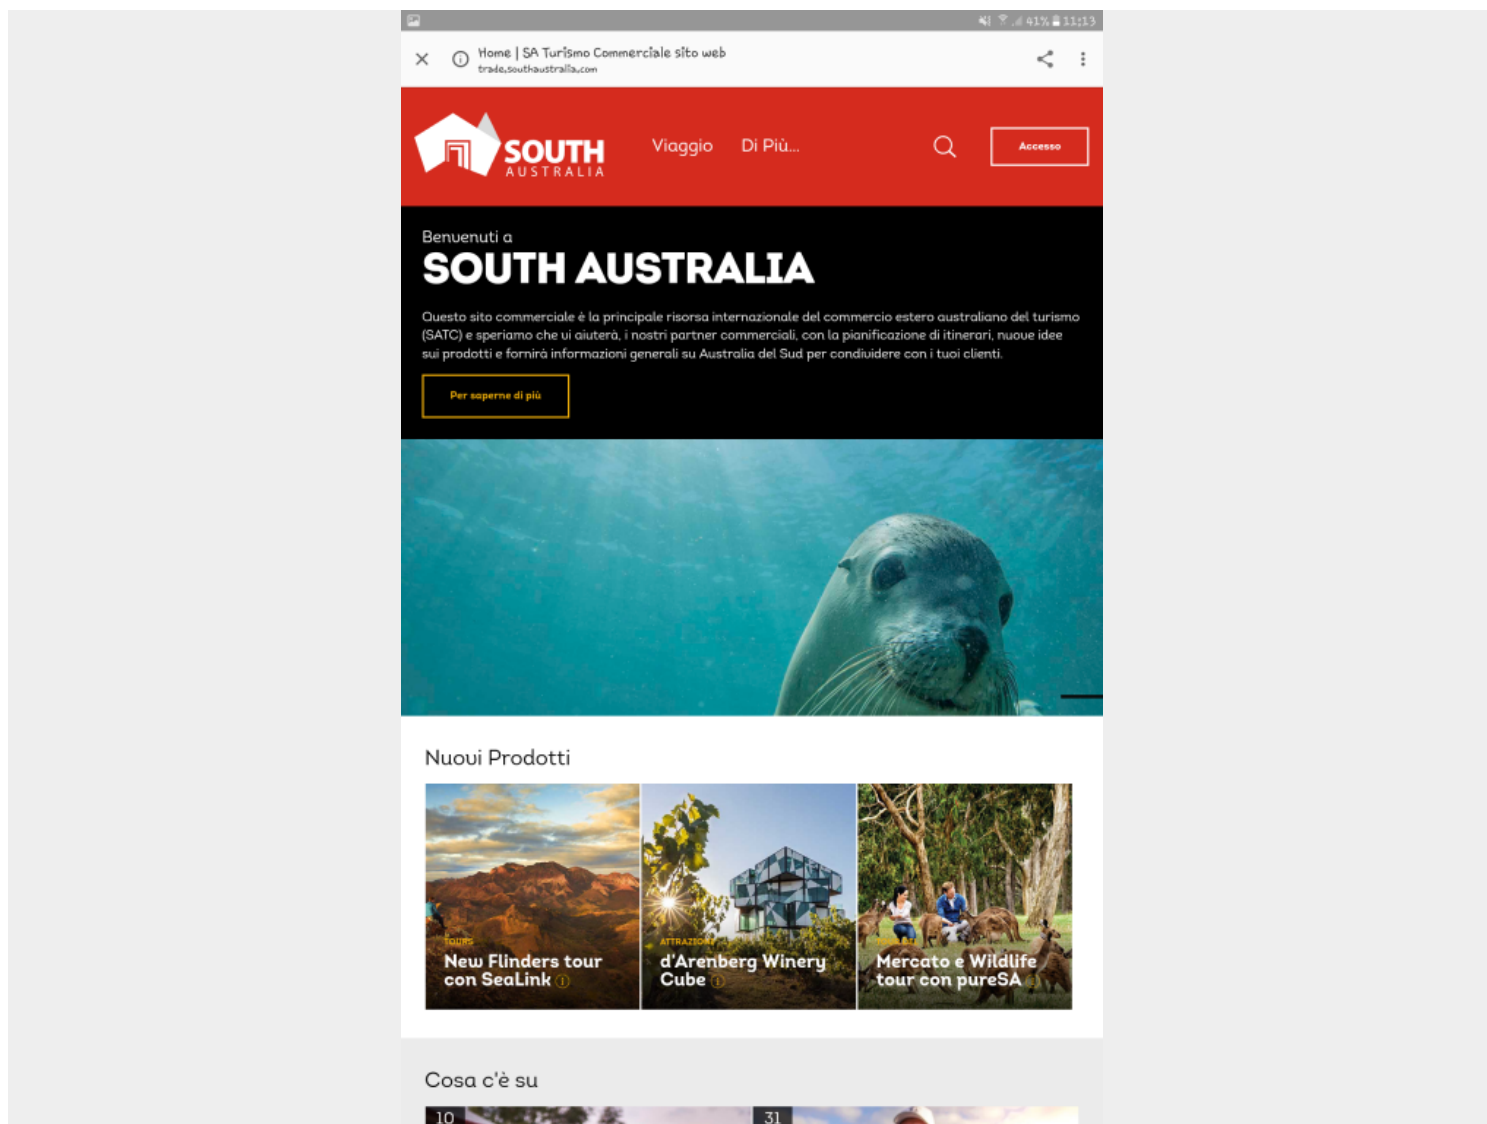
41% 11:13

Home | SA Turismo Commerciale sito web
trade.southaustralia.com

SOUTH AUSTRALIA

Viaggio Di Più...

Accesso

Benvenuti a
SOUTH AUSTRALIA

Questo sito commerciale è la principale risorsa internazionale del commercio estero australiano del turismo (SATC) e speriamo che vi aiuterà, i nostri partner commerciali, con la pianificazione di itinerari, nuove idee sui prodotti e fornirà informazioni generali su Australia del Sud per condividere con i tuoi clienti.

Per saperne di più

Nuovi Prodotti

TOURS
New Flinders tour con SeaLink

ATTRAZIONI
d'Arenberg Winery Cube

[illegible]
Mercato e Wildlife tour con pureSA

Cosa c'è su

10

31